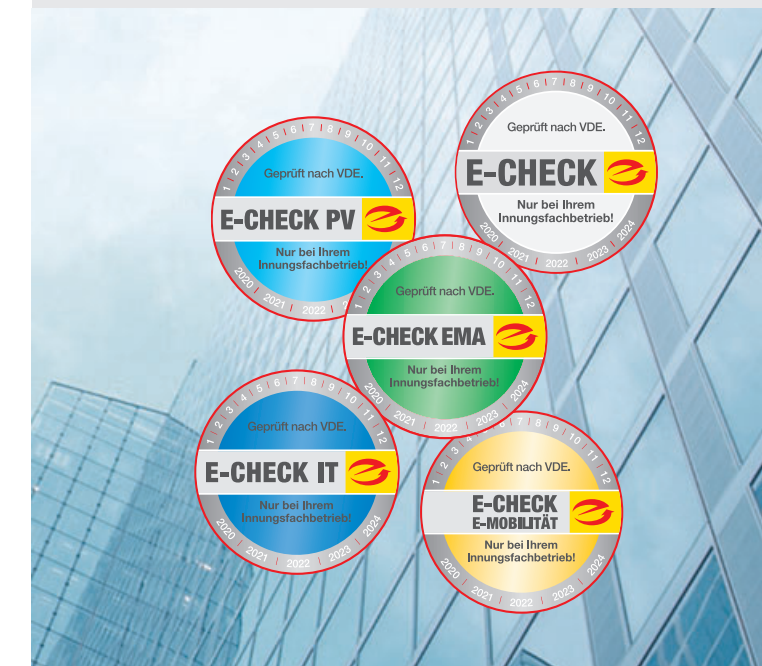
1 2 3 4 5 6 7 8 9 10 11 12
Geprüft nach VDE.
E-CHECK
Nur bei Ihrem Innungsfachbetrieb!
2020 2021 2022 2023 2024

1 2 3 4 5 6 7 8 9 10 11 12
Geprüft nach VDE.
E-CHECK PV
Nur bei Ihrem Innungsfachbetrieb!
2020 2021 2022

1 2 3 4 5 6 7 8 9 10 11 12
Geprüft nach VDE.
E-CHECK EMA
Nur bei Ihrem Innungsfachbetrieb!
2020 2021 2022 2023 2024

1 2 3 4 5 6 7 8 9 10 11 12
Geprüft nach VDE.
E-CHECK IT
Nur bei Ihrem Innungsfachbetrieb!
2020 2021 2022 2023 2024

1 2 3 4 5 6 7 8 9 10 11 12
Geprüft nach VDE.
E-CHECK E-MOBILITÄT
Nur bei Ihrem Innungsfachbetrieb!
2020 2021 2022 2023 2024